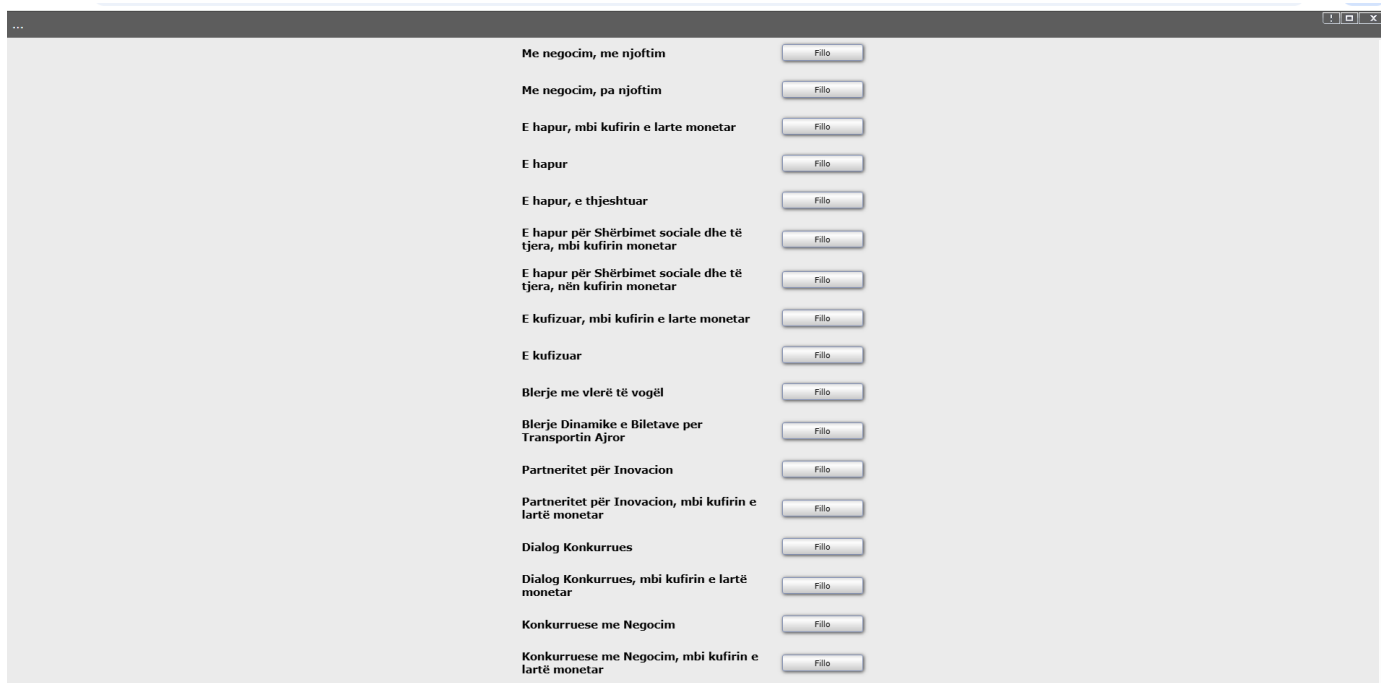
...

! □ x

Me negocim, me njoftim Fillo

Me negocim, pa njoftim Fillo

E hapur, mbi kufirin e larte monetar Fillo

E hapur Fillo

E hapur, e thjeshtuar Fillo

E hapur për Shërbimet sociale dhe të tjera, mbi kufirin monetar Fillo

E hapur për Shërbimet sociale dhe të tjera, nën kufirin monetar Fillo

E kufizuar, mbi kufirin e larte monetar Fillo

E kufizuar Fillo

Blerje me vlerë të vogël Fillo

Blerje Dinamike e Biletave per Transportin Ajror Fillo

Partneritet për Inovacion Fillo

Partneritet për Inovacion, mbi kufirin e lartë monetar Fillo

Dialog Konkurrues Fillo

Dialog Konkurrues, mbi kufirin e lartë monetar Fillo

Konkurruese me Negocim Fillo

Konkurruese me Negocim, mbi kufirin e lartë monetar Fillo